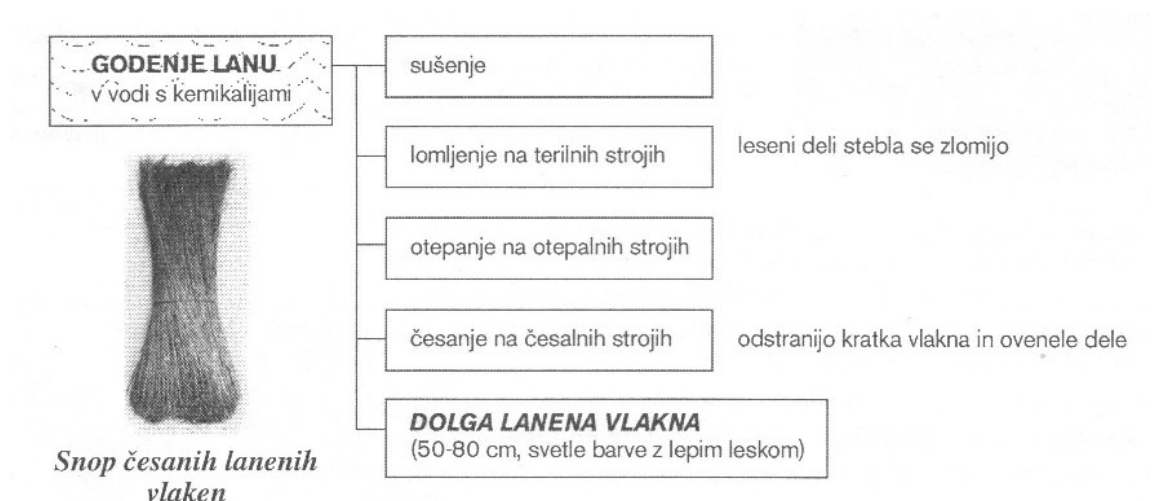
GODENJE LANU
v vodi s kemikalijami

sušenje

lomljenje na terilnih strojih

leseni deli stebla se zlomijo

otepanje na otepalnih strojih

česanje na česalnih strojih

odstranijo kratka vlakna in ovenele dele

DOLGA LANENA VLAKNA
(50-80 cm, svetle barve z lepim leskom)

Snop česanih lanenih vlaken